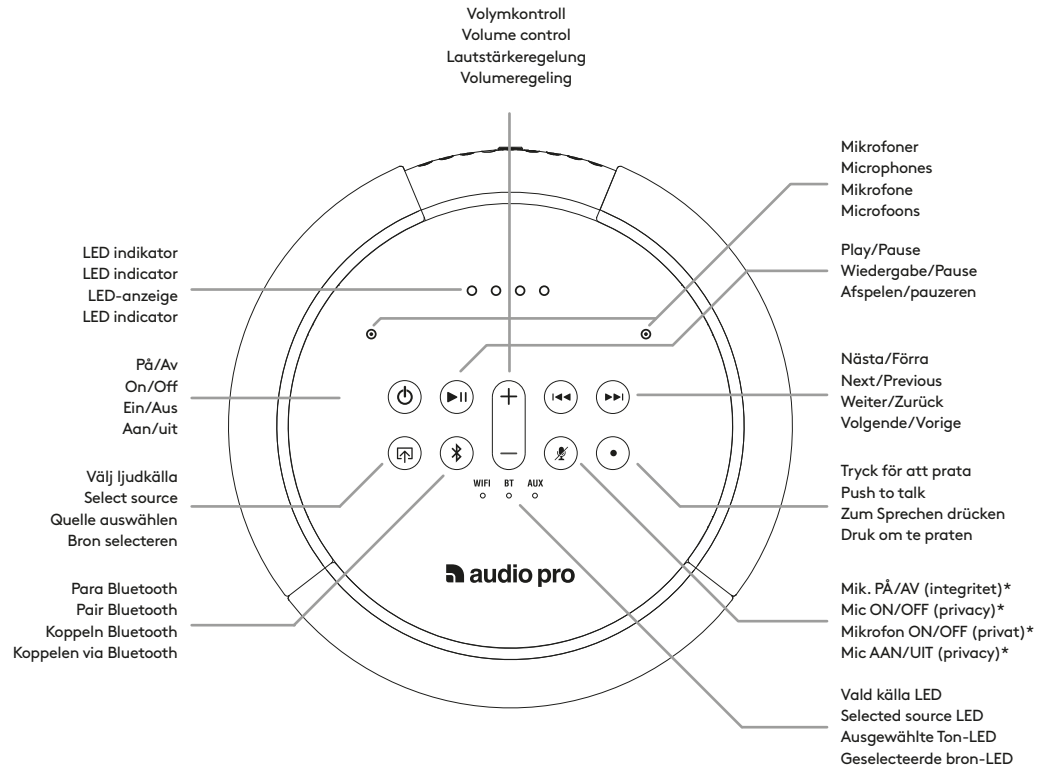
Volymkontroll
Volume control
Lautstärkeregelung
Volumeregeling

Mikrofoner
Microphones
Mikrofone
Microfoons

LED indikator
LED indicator
LED-anzeige
LED indicator

Play/Pause
Wiedergabe/Pause
Afspelen/pauzeren

På/Av
On/Off
Ein/Aus
Aan/uit

Nästa/Förra
Next/Previous
Weiter/Zurück
Volgende/Vorige

Välj ljudkälla
Select source
Quelle auswählen
Bron selecteren

WIFI BT AUX

Tryck för att prata
Push to talk
Zum Sprechen drücken
Druk om te praten

audio pro

Para Bluetooth
Pair Bluetooth
Koppeln Bluetooth
Koppelen via Bluetooth

Mik. PÅ/AV (integritet)*
Mic ON/OFF (privacy)*
Mikrofon ON/OFF (privat)*
Mic AAN/UIT (privacy)*

Vald källa LED
Selected source LED
Ausgewählte Ton-LED
Geselecteerde bron-LED